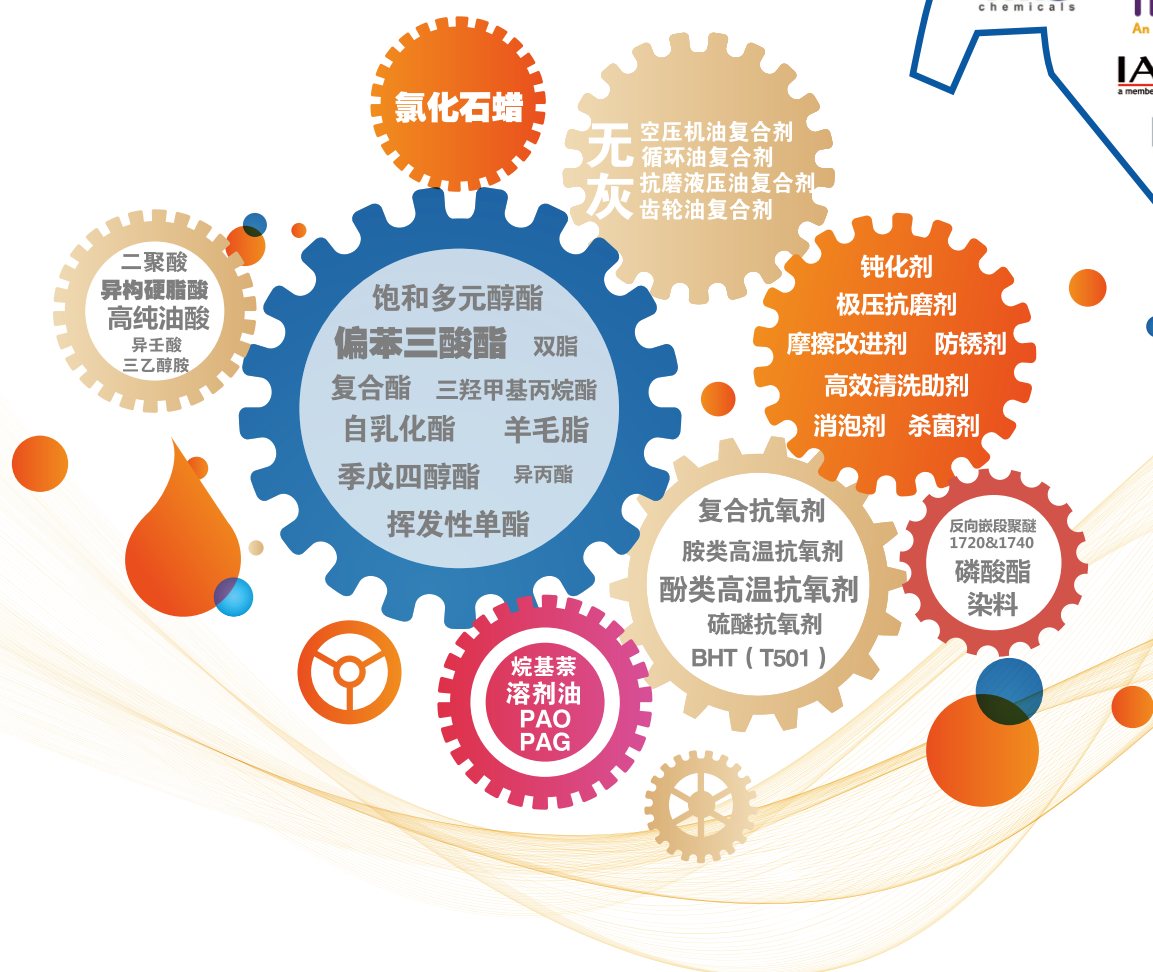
chemicals

An

IA

a member

氯化石蜡

无灰

空压机油复合剂
循环油复合剂
抗磨液压油复合剂
齿轮油复合剂

二聚酸
异构硬脂酸
高纯油酸
异壬酸
三乙醇胺

饱和多元醇酯
偏苯三酸酯 双脂
复合酯 三羟甲基丙烷酯
自乳化酯 羊毛脂
季戊四醇酯 异丙酯
挥发性单酯

钝化剂
极压抗磨剂
摩擦改进剂 防锈剂
高效清洗助剂
消泡剂 杀菌剂

复合抗氧剂
胺类高温抗氧剂
酚类高温抗氧剂
硫醚抗氧剂
BHT（T501）

反向嵌段聚醚
1720&1740
磷酸酯
染料

烷基萘
溶剂油
PAO
PAG